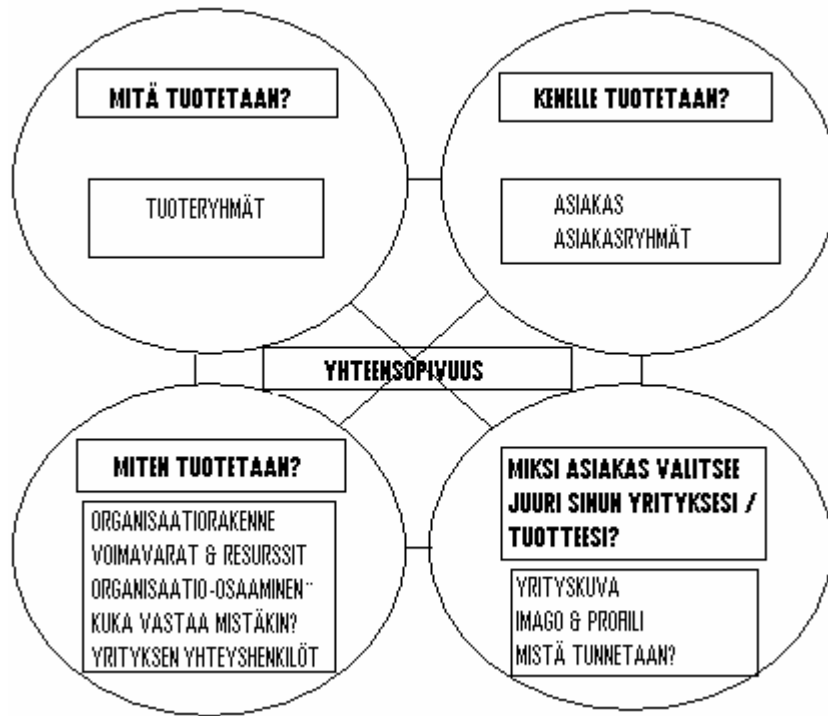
MITÄ TUOTETAAN?

TUOTERYHMÄT

KENELLE TUOTETAAN?

ASIAKAS
ASIAKASRYHMÄT

YHTEENSOPIVUUS

MITEN TUOTETAAN?

ORGANISAATIORAKENNE
VOIMAVARAT & RESURSSIT
ORGANISAATIO-OSAAMINEN¨
KUKA VASTAA MISTÄKIN?
YRITYKSEN YHTEYSHENKILÖT

MIKSI ASIAKAS VALITSEE JUURI SINUN YRITYKSESI / TUOTTEESI?

YRITYSKUVA
IMAGO & PROFIILI
MISTÄ TUNNETAAN?